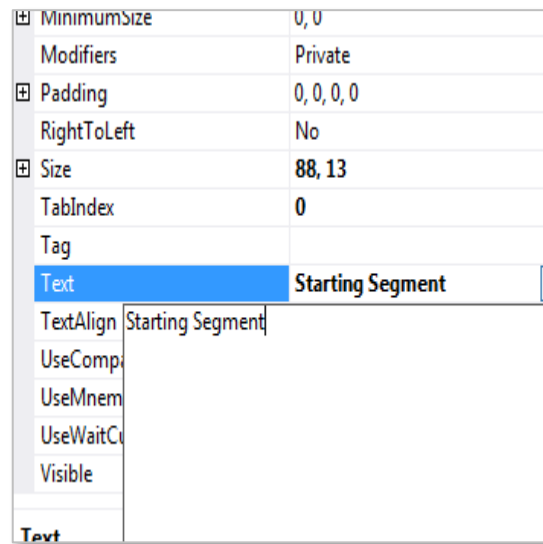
| | |
|---|---|
| ⊞ MinimumSize | 0, 0 |
| Modifiers | Private |
| ⊞ Padding | 0, 0, 0, 0 |
| RightToLeft | No |
| ⊞ Size | **88, 13** |
| TabIndex | **0** |
| Tag | |
| Text | **Starting Segment** |
| TextAlign | Starting Segment |
| UseCompa | |
| UseMnem | |
| UseWaitCu | |
| Visible | |

**Text**